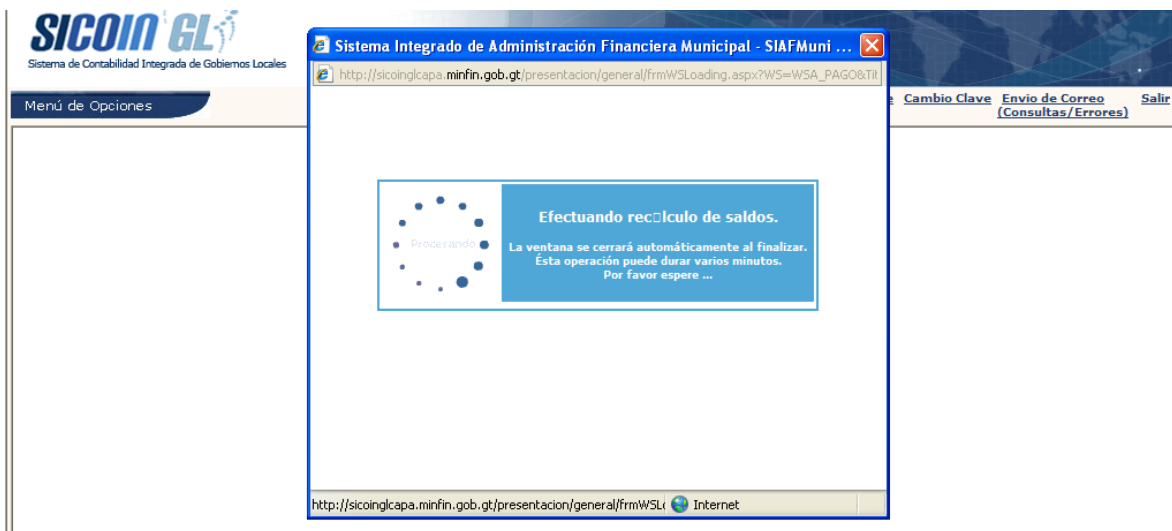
SICOIN GL
Sistema de Contabilidad Integrada de Gobiernos Locales

Menú de Opciones

Sistema Integrado de Administración Financiera Municipal - SIAFMuni ...

http://sicoinglcapa.minfin.gob.gt/presentacion/general/frmWSLoading.aspx?WS=WSA_PAGO&Tit

e Cambio Clave Envio de Correo (Consultas/Errores) Salir

Procesando

Efectuando rec□lculo de saldos.

La ventana se cerrará automáticamente al finalizar.
Ésta operación puede durar varios minutos.
Por favor espere ...

http://sicoinglcapa.minfin.gob.gt/presentacion/general/frmWSL Internet